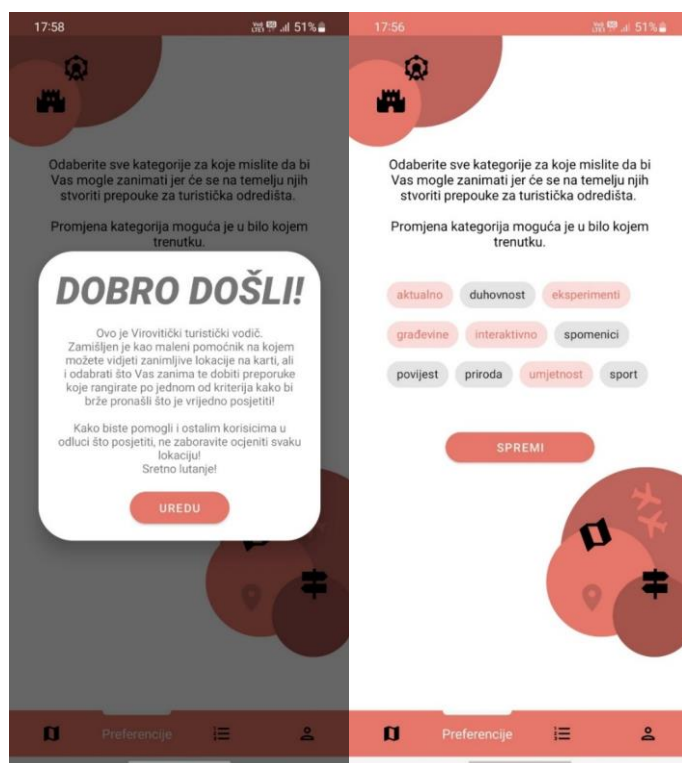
17:58

51%

Odaberite sve kategorije za koje mislite da bi Vas mogle zanimati jer će se na temelju njih stvoriti prepouke za turistička odredišta.

Promjena kategorija moguća je u bilo kojem trenutku.

DOBRO DOŠLI!

Ovo je Virovitički turistički vodič. Zamišljen je kao maleni pomoćnik na kojem možete vidjeti zanimljive lokacije na karti, ali i odabrati što Vas zanima te dobiti preporuke koje rangirate po jednom od kriterija kako bi brže pronašli što je vrijedno posjetiti!

Kako biste pomogli i ostalim korisicima u odluci što posjetiti, ne zaboravite ocjeniti svaku lokaciju!
Sretno lutanje!

UREDU

Preferencije

17:56

51%

Odaberite sve kategorije za koje mislite da bi Vas mogle zanimati jer će se na temelju njih stvoriti prepouke za turistička odredišta.

Promjena kategorija moguća je u bilo kojem trenutku.

aktualno duhovnost eksperimenti

građevine interaktivno spomenici

povijest priroda umjetnost sport

SPREMI

Preferencije